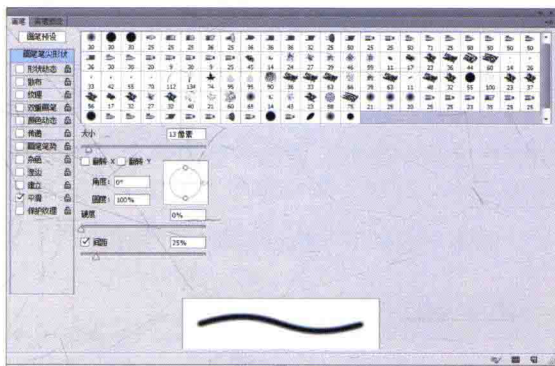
画笔　画笔预设

画笔预设

画笔笔尖形状

形状动态

散布

纹理

双重画笔

颜色动态

传递

画笔笔势

杂色

湿边

建立

平滑

保护纹理

| 30 | 30 | 30 | 25 | 25 | 25 | 36 | 25 | 36 | 36 | 36 | 32 | 25 | 50 | 25 | 25 | 50 | 71 | 25 | 50 | 50 | 50 |
|---|---|---|---|---|---|---|---|---|---|---|---|---|---|---|---|---|---|---|---|---|---|
| 50 | 20 | 30 | 20 | 9 | 9 | 25 | 45 | 14 | 24 | 27 | 39 | 46 | 59 | 11 | 17 | 23 | 36 | 44 | 60 | 14 | 26 |
| 33 | 42 | 55 | 70 | 112 | 134 | 74 | 95 | 95 | 90 | 36 | 33 | 63 | 66 | 39 | 63 | 11 | 48 | 32 | 55 | 100 | 23 |
| 56 | 17 | 32 | 27 | 30 | 40 | 21 | 60 | 60 | 14 | 43 | 23 | 58 | 75 | 59 | 25 | 20 | 25 | 25 | 20 | 25 | 25 |

大小　13 像素

翻转 X　翻转 Y

角度： 0°

圆度： 100%

硬度　0%

间距　25%